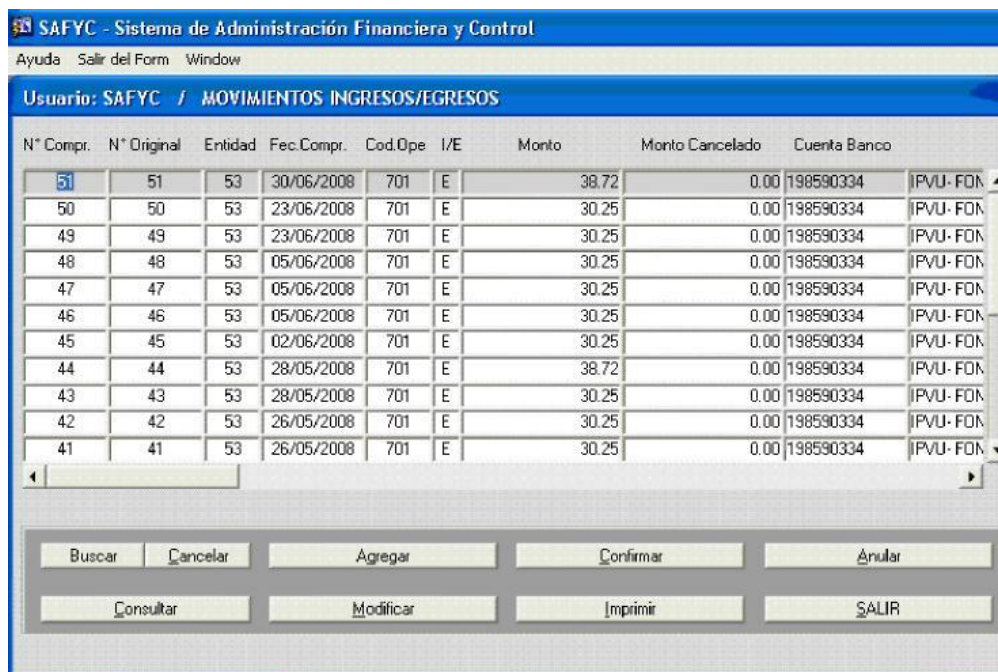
SAFYC - Sistema de Administración Financiera y Control

Ayuda Salir del Form Window

Usuario: SAFYC / MOVIMIENTOS INGRESOS/EGRESOS

| N° Compr. | N° Original | Entidad | Fec.Compr. | Cod.Ope | I/E | Monto | Monto Cancelado | Cuenta Banco | |
|---|---|---|---|---|---|---|---|---|---|
| 51 | 51 | 53 | 30/06/2008 | 701 | E | 38.72 | 0.00 | 198590334 | IPVU-FON |
| 50 | 50 | 53 | 23/06/2008 | 701 | E | 30.25 | 0.00 | 198590334 | IPVU-FON |
| 49 | 49 | 53 | 23/06/2008 | 701 | E | 30.25 | 0.00 | 198590334 | IPVU-FON |
| 48 | 48 | 53 | 05/06/2008 | 701 | E | 30.25 | 0.00 | 198590334 | IPVU-FON |
| 47 | 47 | 53 | 05/06/2008 | 701 | E | 30.25 | 0.00 | 198590334 | IPVU-FON |
| 46 | 46 | 53 | 05/06/2008 | 701 | E | 30.25 | 0.00 | 198590334 | IPVU-FON |
| 45 | 45 | 53 | 02/06/2008 | 701 | E | 30.25 | 0.00 | 198590334 | IPVU-FON |
| 44 | 44 | 53 | 28/05/2008 | 701 | E | 38.72 | 0.00 | 198590334 | IPVU-FON |
| 43 | 43 | 53 | 28/05/2008 | 701 | E | 30.25 | 0.00 | 198590334 | IPVU-FON |
| 42 | 42 | 53 | 26/05/2008 | 701 | E | 30.25 | 0.00 | 198590334 | IPVU-FON |
| 41 | 41 | 53 | 26/05/2008 | 701 | E | 30.25 | 0.00 | 198590334 | IPVU-FON |

Buscar Cancelar Agregar Confirmar Anular

Consultar Modificar Imprimir SALIR